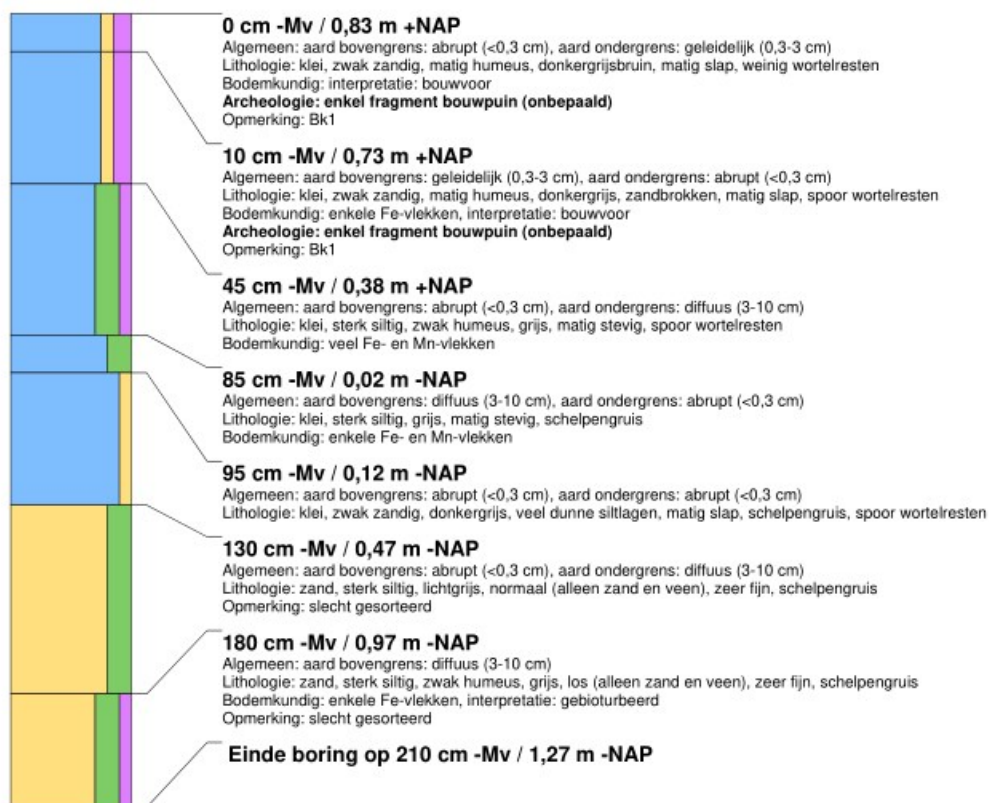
0 cm -Mv / 0,83 m +NAP
Algemeen: aard bovengrens: abrupt (<0,3 cm), aard ondergrens: geleidelijk (0,3-3 cm)
Lithologie: klei, zwak zandig, matig humeus, donkergrijsbruin, matig slap, weinig wortelresten
Bodemkundig: interpretatie: bouwvoor
Archeologie: enkel fragment bouwpuin (onbepaald)
Opmerking: Bk1

10 cm -Mv / 0,73 m +NAP
Algemeen: aard bovengrens: geleidelijk (0,3-3 cm), aard ondergrens: abrupt (<0,3 cm)
Lithologie: klei, zwak zandig, matig humeus, donkergrijs, zandbrokken, matig slap, spoor wortelresten
Bodemkundig: enkele Fe-vlekken, interpretatie: bouwvoor
Archeologie: enkel fragment bouwpuin (onbepaald)
Opmerking: Bk1

45 cm -Mv / 0,38 m +NAP
Algemeen: aard bovengrens: abrupt (<0,3 cm), aard ondergrens: diffuus (3-10 cm)
Lithologie: klei, sterk siltig, zwak humeus, grijs, matig stevig, spoor wortelresten
Bodemkundig: veel Fe- en Mn-vlekken

85 cm -Mv / 0,02 m -NAP
Algemeen: aard bovengrens: diffuus (3-10 cm), aard ondergrens: abrupt (<0,3 cm)
Lithologie: klei, sterk siltig, grijs, matig stevig, schelpengruis
Bodemkundig: enkele Fe- en Mn-vlekken

95 cm -Mv / 0,12 m -NAP
Algemeen: aard bovengrens: abrupt (<0,3 cm), aard ondergrens: abrupt (<0,3 cm)
Lithologie: klei, zwak zandig, donkergrijs, veel dunne siltlagen, matig slap, schelpengruis, spoor wortelresten

130 cm -Mv / 0,47 m -NAP
Algemeen: aard bovengrens: abrupt (<0,3 cm), aard ondergrens: diffuus (3-10 cm)
Lithologie: zand, sterk siltig, lichtgrijs, normaal (alleen zand en veen), zeer fijn, schelpengruis
Opmerking: slecht gesorteerd

180 cm -Mv / 0,97 m -NAP
Algemeen: aard bovengrens: diffuus (3-10 cm)
Lithologie: zand, sterk siltig, zwak humeus, grijs, los (alleen zand en veen), zeer fijn, schelpengruis
Bodemkundig: enkele Fe-vlekken, interpretatie: gebioturbeerd
Opmerking: slecht gesorteerd

Einde boring op 210 cm -Mv / 1,27 m -NAP